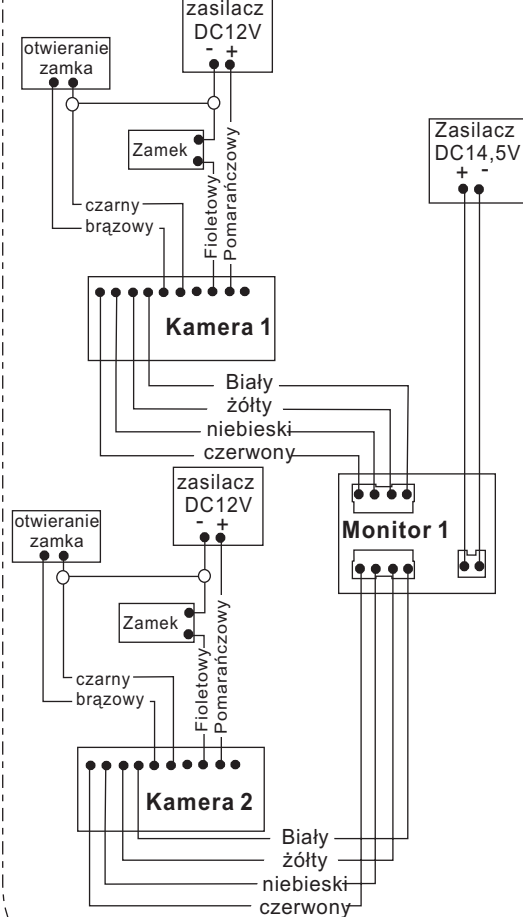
zasilacz
DC12V
- +

otwieranie
zamka

Zamek

Pomarańczowy
Fioletowy

czarny
brązowy

Zasilacz
DC14,5V
+ -

Kamera 1

Biały
żółty
niebieski
czerwony

zasilacz
DC12V
- +

Monitor 1

otwieranie
zamka

Zamek

Pomarańczowy
Fioletowy

czarny
brązowy

Kamera 2

Biały
żółty
niebieski
czerwony